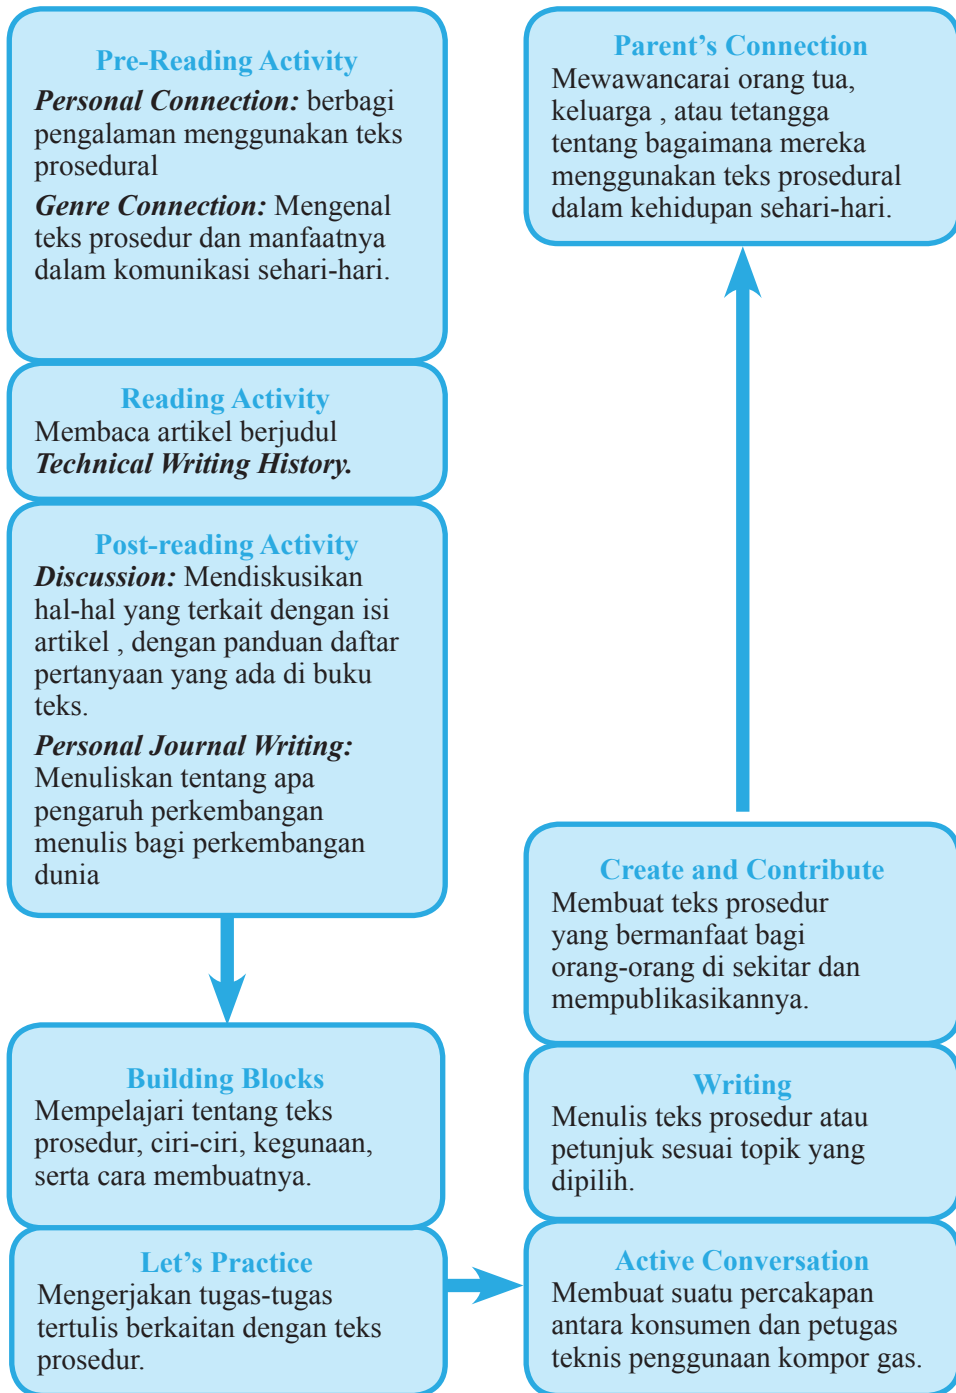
Pre-Reading Activity

***Personal Connection:*** berbagi pengalaman menggunakan teks prosedural

***Genre Connection:*** Mengenal teks prosedur dan manfaatnya dalam komunikasi sehari-hari.

Reading Activity

Membaca artikel berjudul ***Technical Writing History.***

Post-reading Activity

***Discussion:*** Mendiskusikan hal-hal yang terkait dengan isi artikel , dengan panduan daftar pertanyaan yang ada di buku teks.

***Personal Journal Writing:*** Menuliskan tentang apa pengaruh perkembangan menulis bagi perkembangan dunia

Building Blocks

Mempelajari tentang teks prosedur, ciri-ciri, kegunaan, serta cara membuatnya.

Let's Practice

Mengerjakan tugas-tugas tertulis berkaitan dengan teks prosedur.

Active Conversation

Membuat suatu percakapan antara konsumen dan petugas teknis penggunaan kompor gas.

Writing

Menulis teks prosedur atau petunjuk sesuai topik yang dipilih.

Create and Contribute

Membuat teks prosedur yang bermanfaat bagi orang-orang di sekitar dan mempublikasikannya.

Parent's Connection

Mewawancarai orang tua, keluarga , atau tetangga tentang bagaimana mereka menggunakan teks prosedural dalam kehidupan sehari-hari.